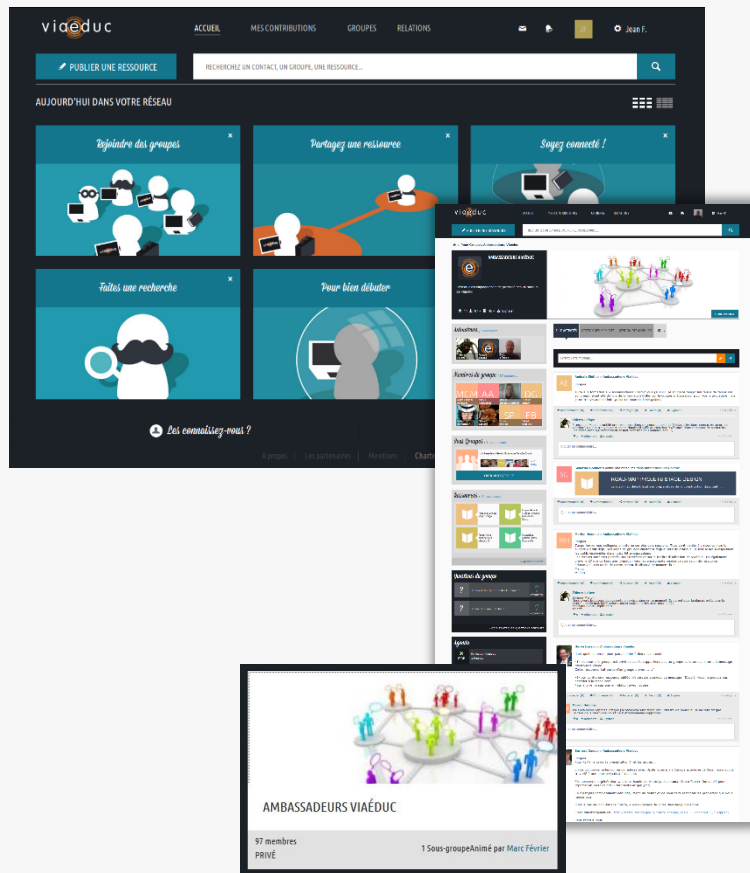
viaeduc

ACCUEIL MES CONTRIBUTIONS GROUPES RELATIONS

Jean F.

PUBLIER UNE RESSOURCE

RECHERCHEZ UN CONTACT, UN GROUPE, UNE RESSOURCE...

AUJOURD'HUI DANS VOTRE RÉSEAU

Rejoindre des groupes

Partagez une ressource

Soyez connecté !

Faites une recherche

Pour bien débuter

Les connaissez-vous ?

À propos | Les partenaires | Mentions | Charte

viaeduc

AMBASSADEURS VIAÉDUC

Animateurs

Membres du groupe

Sous-Groupes

Ressources

Questions du groupe

Agenda

ROAD-MAP - MODE BÊTA DE VIAEDUC

AMBASSADEURS VIAÉDUC

97 membres
PRIVÉ

1 Sous-groupe Animé par Marc Février